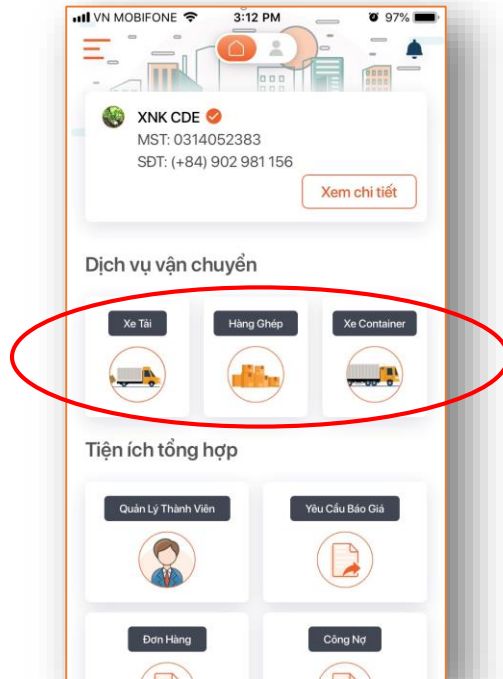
VN MOBIFONE 3:12 PM 97%

XNK CDE
MST: 0314052383
SĐT: (+84) 902 981 156

Xem chi tiết

Dịch vụ vận chuyển

Xe Tải

Hàng Ghép

Xe Container

Tiện ích tổng hợp

Quản Lý Thành Viên

Yêu Cầu Báo Giá

Đơn Hàng

Công Nợ